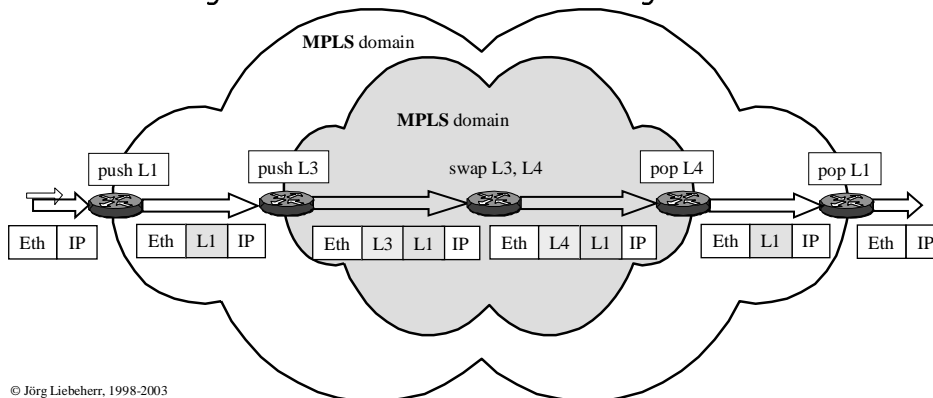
MPLS domain

MPLS domain

push L1

push L3

swap L3, L4

pop L4

pop L1

| Eth | IP |
|---|---|

| Eth | L1 | IP |
|---|---|---|

| Eth | L3 | L1 | IP |
|---|---|---|---|

| Eth | L4 | L1 | IP |
|---|---|---|---|

| Eth | L1 | IP |
|---|---|---|

| Eth | IP |
|---|---|

© Jörg Liebeherr, 1998-2003